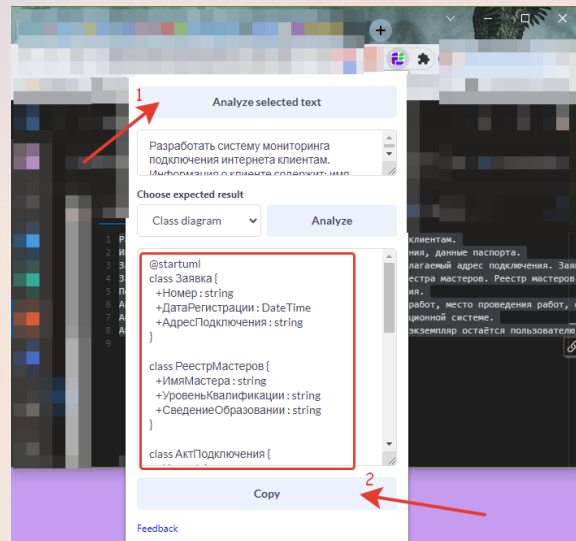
1

Analyze selected text

Разработать систему мониторинга подключения интернета клиентам. Информация о клиенте содержит: имя

Choose expected result

Class diagram

Analyze

@startuml
class Заявка {
+Номер : string
+ДатаРегистрации : DateTime
+АдресПодключения : string
}

class РеестрМастеров {
+ИмяМастера : string
+УровеньКвалификации : string
+СведениеОбразовании : string
}

class АктПодключения {

Copy

2

Feedback

клиентам.
ия, данные паспорта.
лагаемый адрес подключения. Заяв
естра мастеров. Реестр мастеров
работ, место проведения работ,
ционной системе.
экземпляр остаётся пользователю